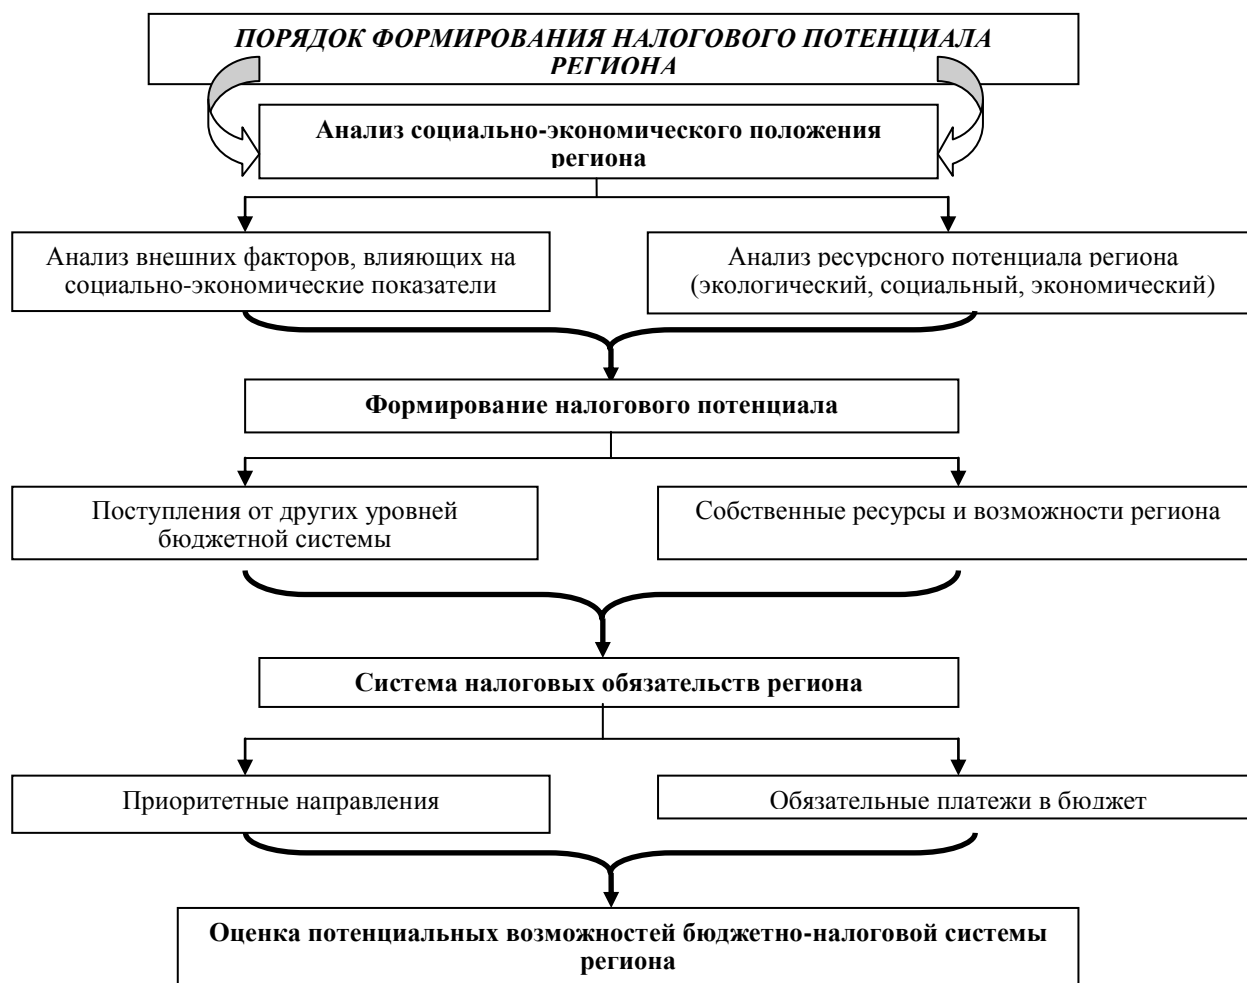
ПОРЯДОК ФОРМИРОВАНИЯ НАЛОГОВОГО ПОТЕНЦИАЛА РЕГИОНА

Анализ социально-экономического положения региона

Анализ внешних факторов, влияющих на социально-экономические показатели

Анализ ресурсного потенциала региона (экологический, социальный, экономический)

Формирование налогового потенциала

Поступления от других уровней бюджетной системы

Собственные ресурсы и возможности региона

Система налоговых обязательств региона

Приоритетные направления

Обязательные платежи в бюджет

Оценка потенциальных возможностей бюджетно-налоговой системы региона